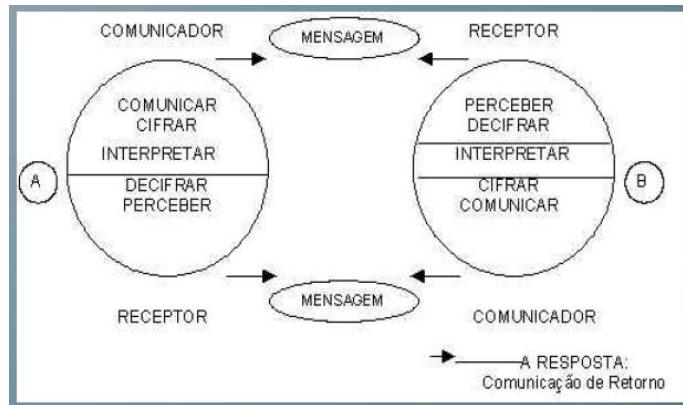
COMUNICADOR

MENSAGEM

RECEPTOR

COMUNICAR
CIFRAR
INTERPRETAR
DECIFRAR
PERCEBER

A

PERCEBER
DECIFRAR
INTERPRETAR
CIFRAR
COMUNICAR

B

RECEPTOR

MENSAGEM

COMUNICADOR

A RESPOSTA:
Comunicação de Retorno